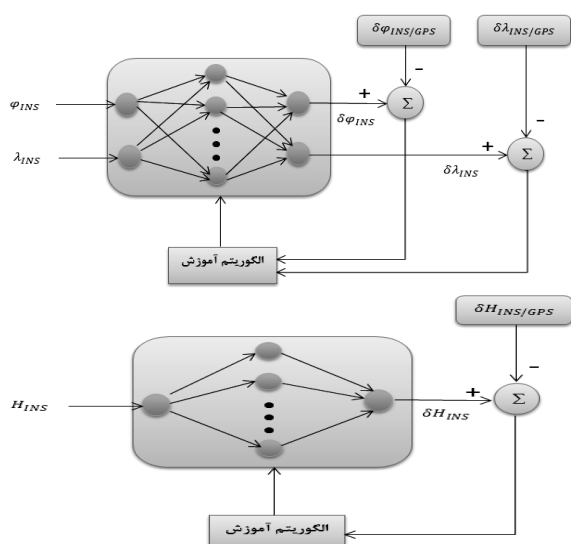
$\delta\varphi_{INS/GPS}$

$\delta\lambda_{INS/GPS}$

$\varphi_{INS}$

$\lambda_{INS}$

+

–

$\Sigma$

$\delta\varphi_{INS}$

+

–

$\Sigma$

$\delta\lambda_{INS}$

الگوریتم آموزش

$\delta H_{INS/GPS}$

$H_{INS}$

+

–

$\Sigma$

$\delta H_{INS}$

الگوریتم آموزش